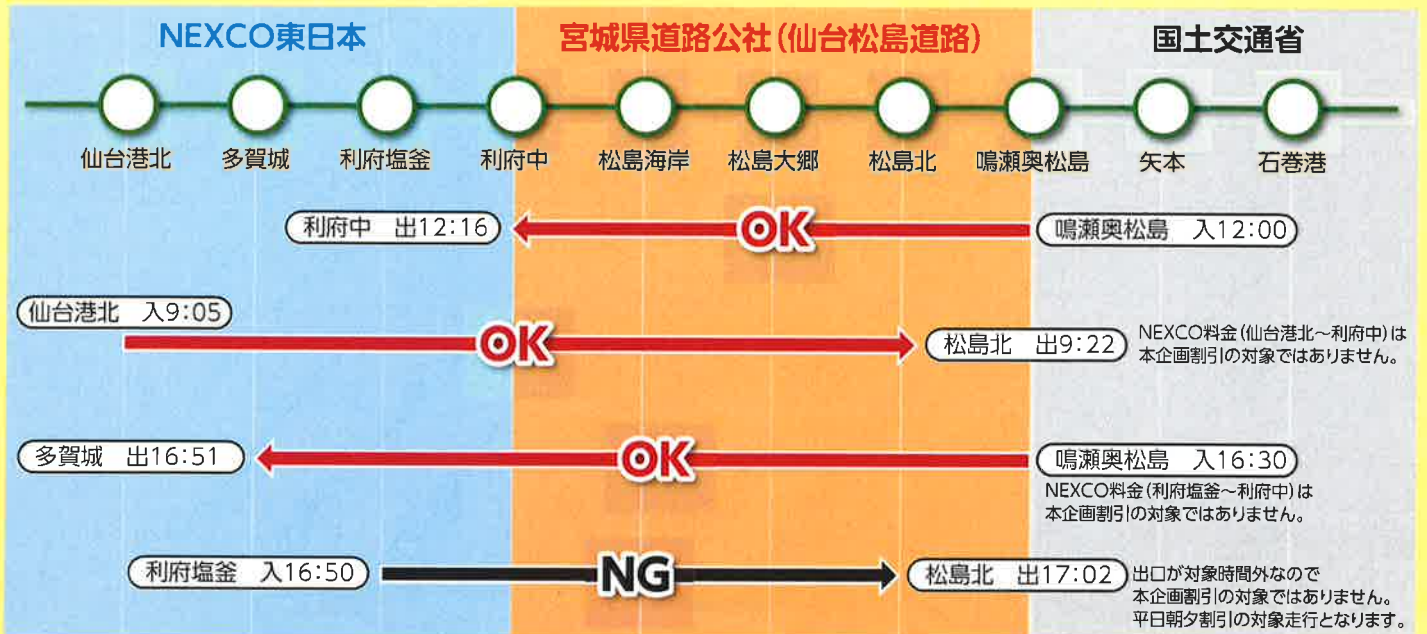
NEXCO東日本

宮城県道路公社（仙台松島道路）

国土交通省

仙台港北　多賀城　利府塩釜　利府中　松島海岸　松島大郷　松島北　鳴瀬奥松島　矢本　石巻港

利府中　出12:16

OK

鳴瀬奥松島　入12:00

仙台港北　入9:05

OK

松島北　出9:22

NEXCO料金（仙台港北～利府中）は本企画割引の対象ではありません。

多賀城　出16:51

OK

鳴瀬奥松島　入16:30

NEXCO料金（利府塩釜～利府中）は本企画割引の対象ではありません。

利府塩釜　入16:50

NG

松島北　出17:02

出口が対象時間外なので本企画割引の対象ではありません。平日朝夕割引の対象走行となります。